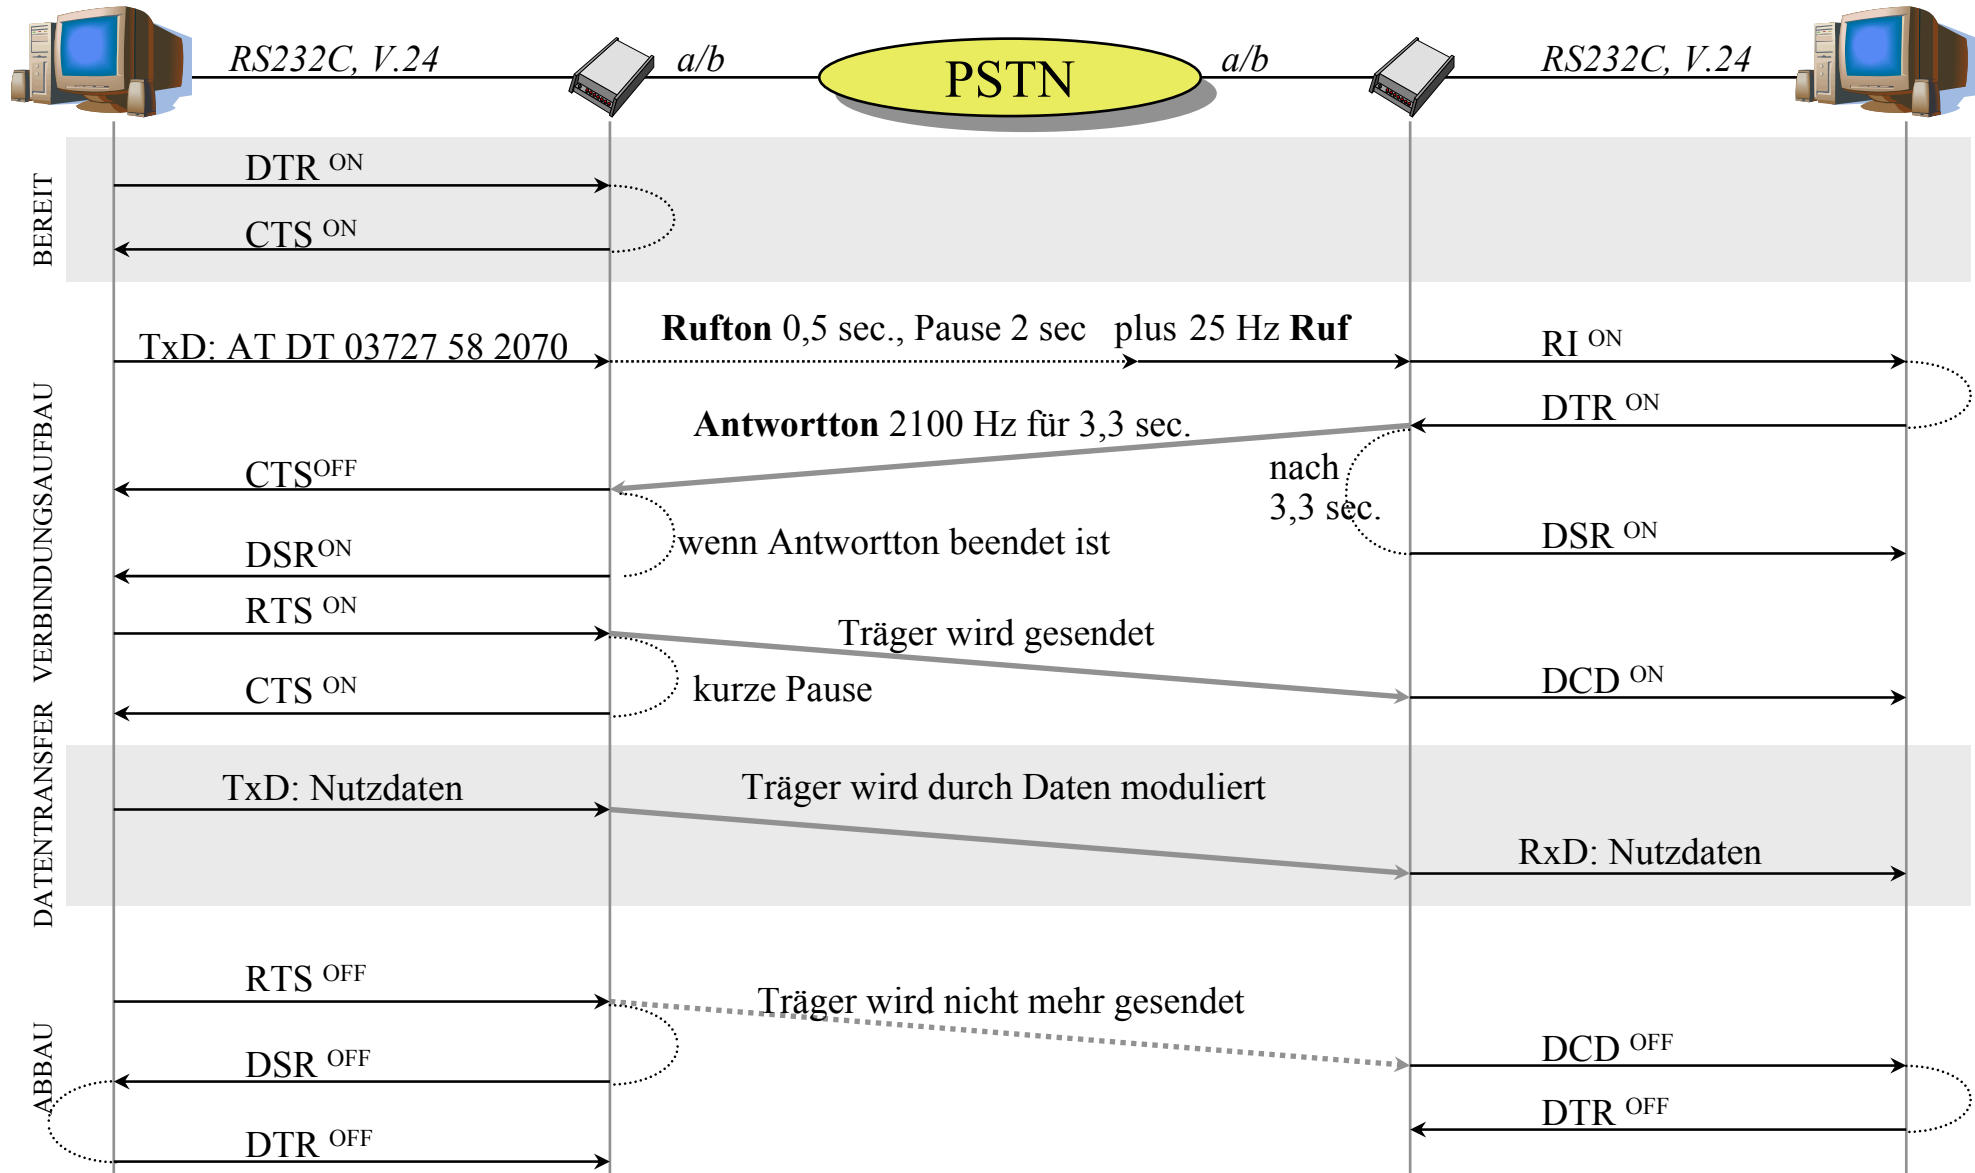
RS232C, V.24

a/b

PSTN

a/b

RS232C, V.24

BEREIT

DTR $^{ON}$

CTS $^{ON}$

VERBINDUNGSAUFBAU

TxD: AT DT 03727 58 2070

**Rufton** 0,5 sec., Pause 2 sec plus 25 Hz **Ruf**

RI $^{ON}$

DTR $^{ON}$

**Antwortton** 2100 Hz für 3,3 sec.

CTS$^{OFF}$

nach 3,3 sec.

DSR$^{ON}$

wenn Antwortton beendet ist

DSR $^{ON}$

RTS $^{ON}$

Träger wird gesendet

CTS $^{ON}$

kurze Pause

DCD $^{ON}$

DATENTRANSFER

TxD: Nutzdaten

Träger wird durch Daten moduliert

RxD: Nutzdaten

ABBAU

RTS $^{OFF}$

Träger wird nicht mehr gesendet

DCD $^{OFF}$

DSR $^{OFF}$

DTR $^{OFF}$

DTR $^{OFF}$